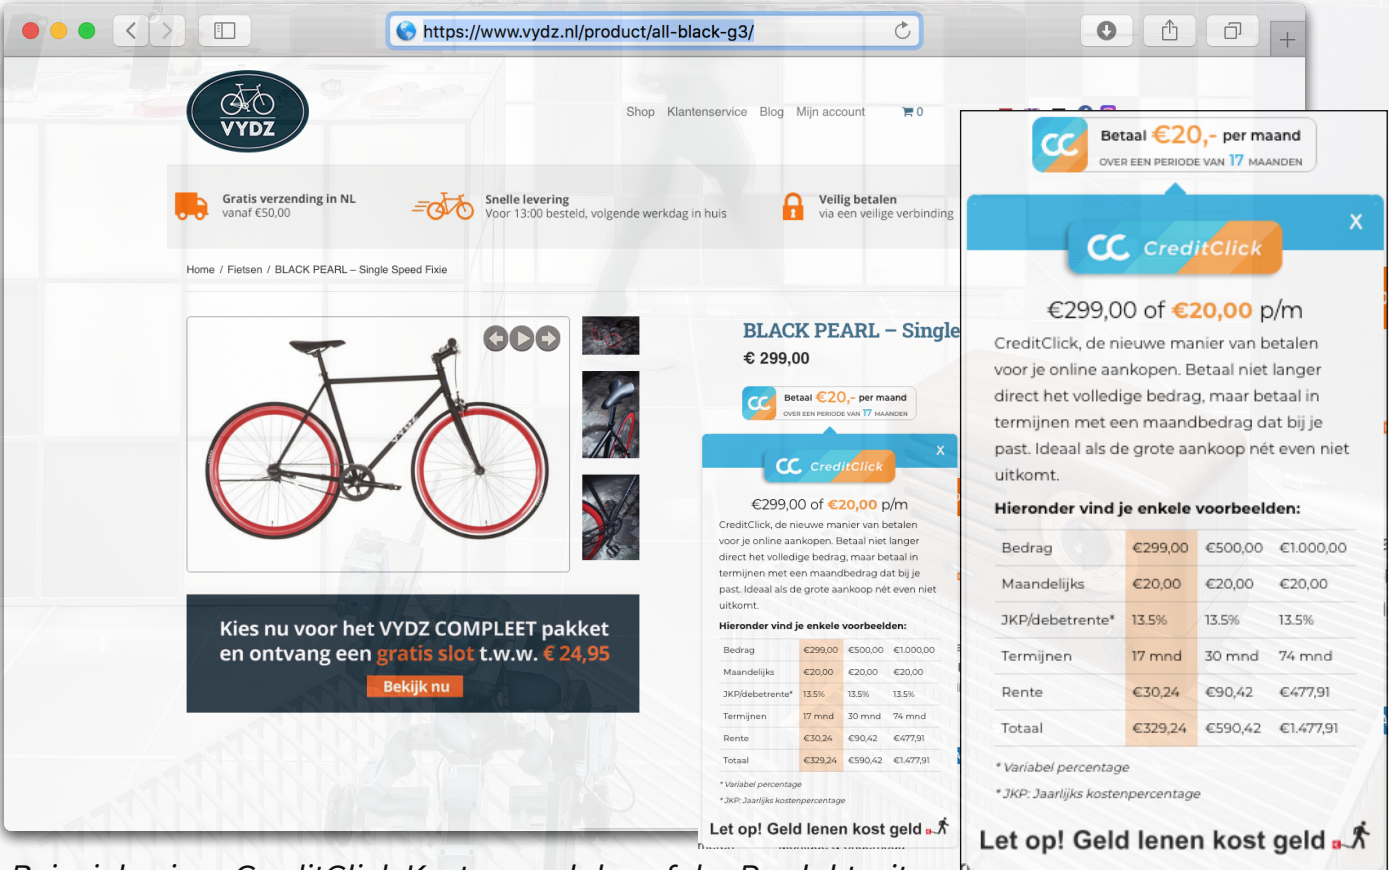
https://www.vydz.nl/product/all-black-g3/

VYDZ

Shop Klantenservice Blog Mijn account 0

Gratis verzending in NL
vanaf €50,00

Snelle levering
Voor 13:00 besteld, volgende werkdag in huis

Veilig betalen
via een veilige verbinding

Home / Fietsen / BLACK PEARL – Single Speed Fixie

BLACK PEARL – Single
€ 299,00

Betaal €20,- per maand
OVER EEN PERIODE VAN 17 MAANDEN

CreditClick

€299,00 of €20,00 p/m

CreditClick, de nieuwe manier van betalen voor je online aankopen. Betaal niet langer direct het volledige bedrag, maar betaal in termijnen met een maandbedrag dat bij je past. Ideaal als de grote aankoop nét even niet uitkomt.

Hieronder vind je enkele voorbeelden:

| Bedrag | €299,00 | €500,00 | €1.000,00 |
|---|---|---|---|
| Maandelijks | €20,00 | €20,00 | €20,00 |
| JKP/debetrente* | 13.5% | 13.5% | 13.5% |
| Termijnen | 17 mnd | 30 mnd | 74 mnd |
| Rente | €30,24 | €90,42 | €477,91 |
| Totaal | €329,24 | €590,42 | €1.477,91 |

* Variabel percentage
* JKP: Jaarlijks kostenpercentage

Let op! Geld lenen kost geld

Kies nu voor het VYDZ COMPLEET pakket en ontvang een gratis slot t.w.w. € 24,95
Bekijk nu

Betaal €20,- per maand
OVER EEN PERIODE VAN 17 MAANDEN

X

CreditClick

€299,00 of €20,00 p/m

CreditClick, de nieuwe manier van betalen voor je online aankopen. Betaal niet langer direct het volledige bedrag, maar betaal in termijnen met een maandbedrag dat bij je past. Ideaal als de grote aankoop nét even niet uitkomt.

Hieronder vind je enkele voorbeelden:

| Bedrag | €299,00 | €500,00 | €1.000,00 |
|---|---|---|---|
| Maandelijks | €20,00 | €20,00 | €20,00 |
| JKP/debetrente* | 13.5% | 13.5% | 13.5% |
| Termijnen | 17 mnd | 30 mnd | 74 mnd |
| Rente | €30,24 | €90,42 | €477,91 |
| Totaal | €329,24 | €590,42 | €1.477,91 |

* Variabel percentage
* JKP: Jaarlijks kostenpercentage

Let op! Geld lenen kost geld

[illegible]